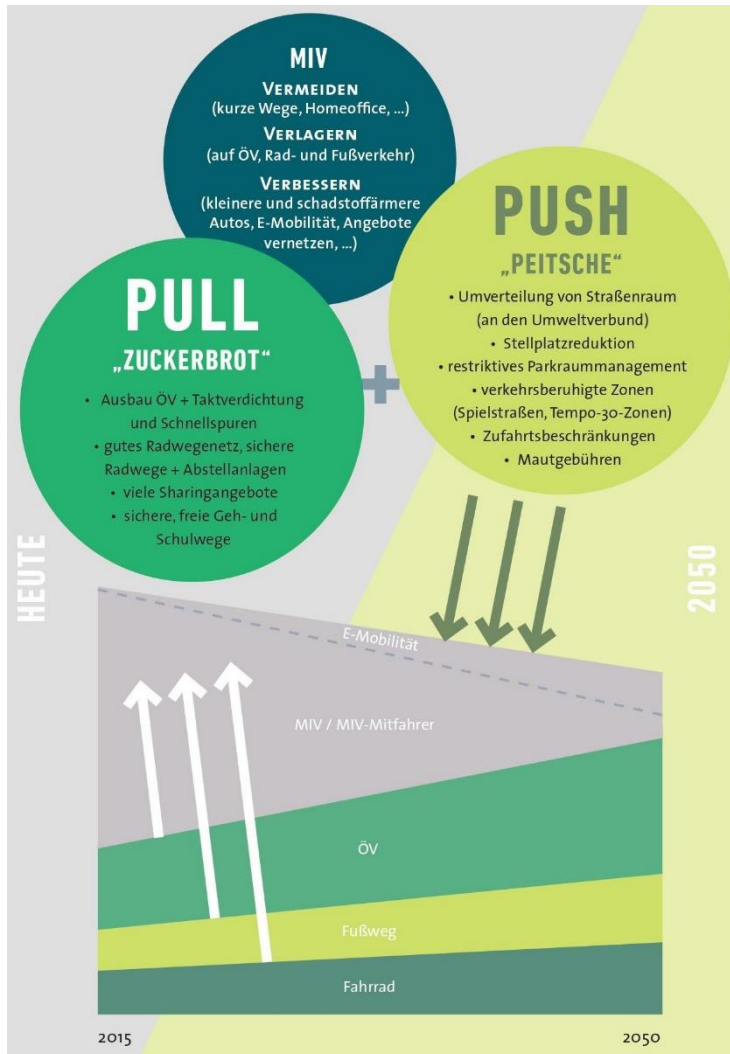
MIV

VERMEIDEN
(kurze Wege, Homeoffice, ...)

VERLAGERN
(auf ÖV, Rad- und Fußverkehr)

VERBESSERN
(kleinere und schadstoffärmere Autos, E-Mobilität, Angebote vernetzen, ...)

PUSH
„PEITSCHE“

• Umverteilung von Straßenraum (an den Umweltverbund)
• Stellplatzreduktion
• restriktives Parkraummanagement
• verkehrsberuhigte Zonen (Spielstraßen, Tempo-30-Zonen)
• Zufahrtsbeschränkungen
• Mautgebühren

PULL
„ZUCKERBROT“

• Ausbau ÖV + Taktverdichtung und Schnellspuren
• gutes Radwegenetz, sichere Radwege + Abstellanlagen
• viele Sharingangebote
• sichere, freie Geh- und Schulwege

+

HEUTE

2050

E-Mobilität

MIV / MIV-Mitfahrer

ÖV

Fußweg

Fahrrad

2015

2050